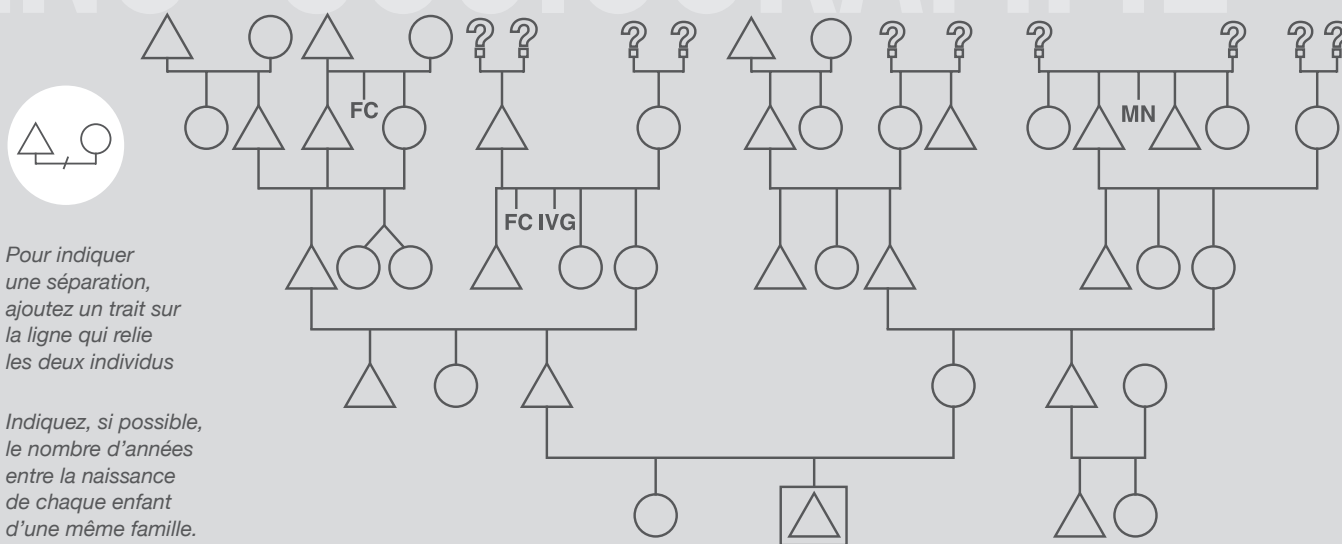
? ? ? ? ? ? ? ? ? ?

FC

MN

FC IVG

Pour indiquer une séparation, ajoutez un trait sur la ligne qui relie les deux individus

Indiquez, si possible, le nombre d'années entre la naissance de chaque enfant d'une même famille.